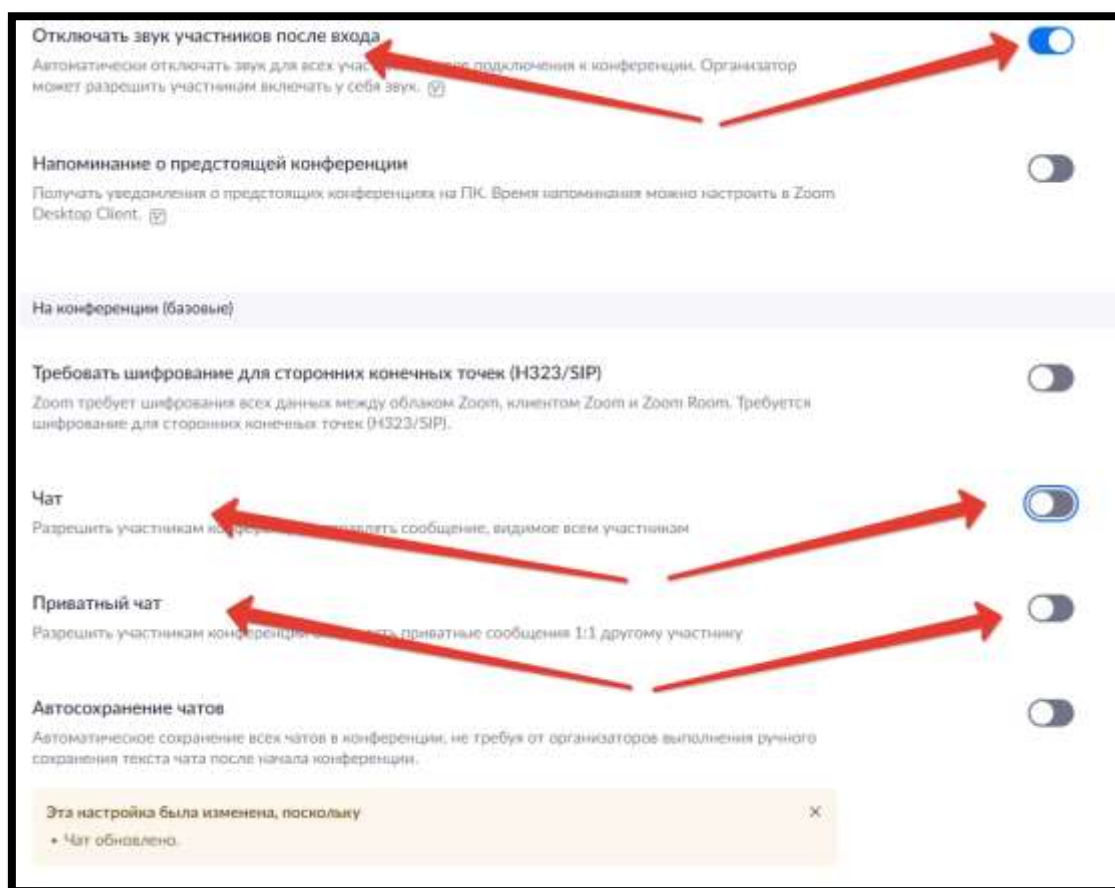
Отключать звук участников после входа

Автоматически отключать звук для всех участ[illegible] подключения к конференции. Организатор может разрешить участникам включать у себя звук.

Напоминание о предстоящей конференции

Получать уведомления о предстоящих конференциях на ПК. Время напоминания можно настроить в Zoom Desktop Client.

На конференции (базовые)

Требовать шифрование для сторонних конечных точек (H323/SIP)

Zoom требует шифрования всех данных между облаком Zoom, клиентом Zoom и Zoom Room. Требуется шифрование для сторонних конечных точек (H323/SIP).

Чат

Разрешить участникам ко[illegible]лять сообщение, видимое всем участникам

Приватный чат

Разрешить участникам конф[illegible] приватные сообщения 1:1 другому участнику

Автосохранение чатов

Автоматическое сохранение всех чатов в конференции, не требуя от организаторов выполнения ручного сохранения текста чата после начала конференции.

Эта настройка была изменена, поскольку

• Чат обновлено.

×